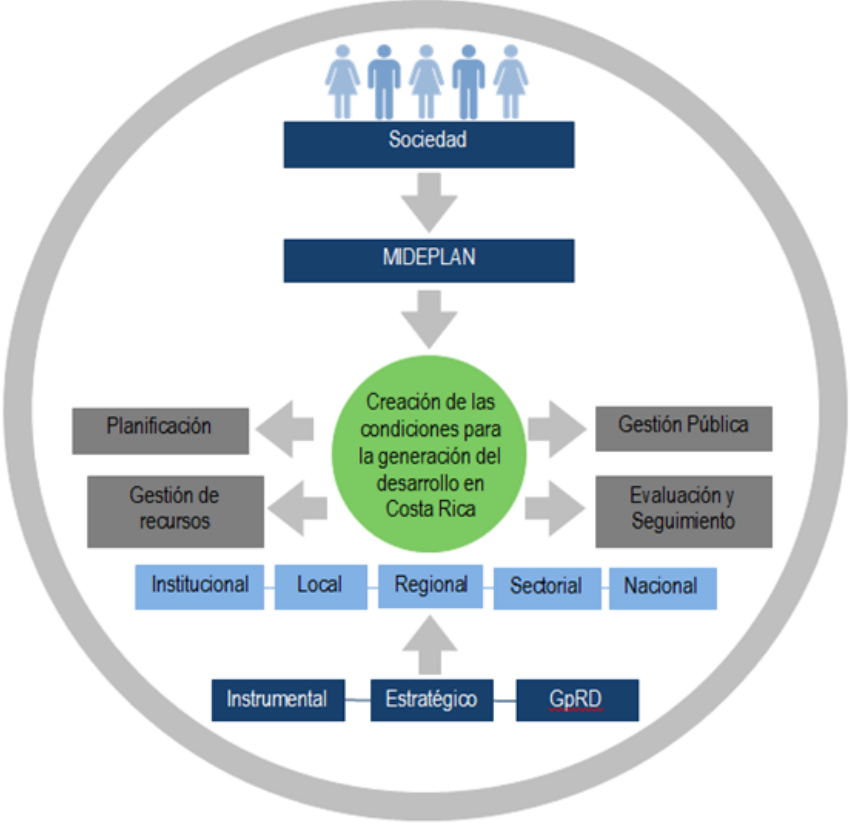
Sociedad

MIDEPLAN

Planificación

Creación de las condiciones para la generación del desarrollo en Costa Rica

Gestión Pública

Gestión de recursos

Evaluación y Seguimiento

Institucional

Local

Regional

Sectorial

Nacional

Instrumental

Estratégico

GpRD